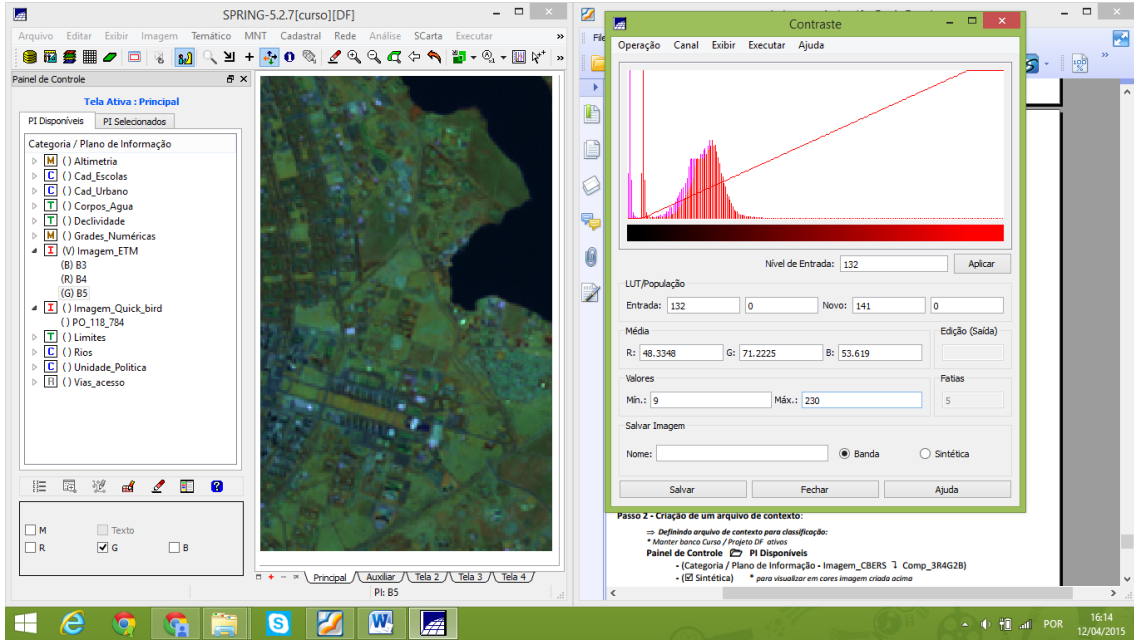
SPRING-5.2.7[curso][DF]

Arquivo Editar Exibir Imagem Temático MNT Cadastral Rede Análise SCarta Executar »

Painel de Controle

Tela Ativa : Principal

PI Disponíveis PI Selecionados

Categoria / Plano de Informação
M () Altimetria
C () Cad_Escolas
C () Cad_Urbano
T () Corpos_Agua
T () Declividade
M () Grades_Numéricas
I (V) Imagem_ETM
(B) B3
(R) B4
(G) B5
I () Imagem_Quick_bird
() PO_118_784
T () Limites
C () Rios
C () Unidade_Politica
R () Vias_acesso

M
Texto
R
G
B

Principal Auxiliar Tela 2 Tela 3 Tela 4

PI: B5

Contraste

Operação Canal Exibir Executar Ajuda

Nível de Entrada: 132 Aplicar

LUT/População
Entrada: 132 0 Novo: 141 0

Média
R: 48.3348 G: 71.2225 B: 53.619

Edição (Saída)

Valores
Mín.: 9 Máx.: 230

Fatias
5

Salvar Imagem
Nome: Banda Sintética

Salvar Fechar Ajuda

Passo 2 - Criação de um arquivo de contexto:
⇒ Definindo arquivo de contexto para classificação:
* Manter banco Curso / Projeto DF ativos
Painel de Controle PI Disponíveis
- (Categoria / Plano de Informação - Imagem_CBERS Comp_3R4G2B)
- (☒ Sintética) * para visualizar em cores imagem criada acima

POR 16:14 12/04/2015